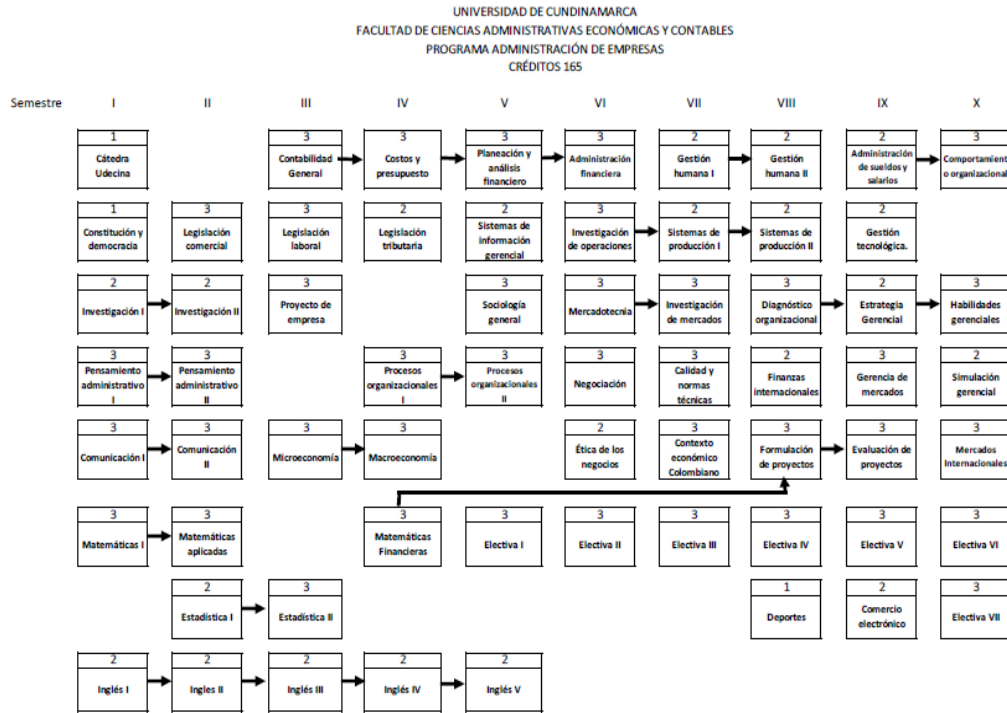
UNIVERSIDAD DE CUNDINAMARCA
FACULTAD DE CIENCIAS ADMINISTRATIVAS ECONÓMICAS Y CONTABLES
PROGRAMA ADMINISTRACIÓN DE EMPRESAS
CRÉDITOS 165

Semestre I II III IV V VI VII VIII IX X

1 Cátedra Udecina
3 Contabilidad General
3 Costos y presupuesto
3 Planeación y análisis financiero
3 Administración financiera
2 Gestión humana I
2 Gestión humana II
2 Administración de sueldos y salarios
3 Comportamiento organizacional

1 Constitución y democracia
3 Legislación comercial
3 Legislación laboral
2 Legislación tributaria
2 Sistemas de información gerencial
3 Investigación de operaciones
2 Sistemas de producción I
2 Sistemas de producción II
2 Gestión tecnológica.

2 Investigación I
2 Investigación II
3 Proyecto de empresa
3 Sociología general
3 Mercadotecnia
3 Investigación de mercados
3 Diagnóstico organizacional
2 Estrategia Gerencial
3 Habilidades gerenciales

3 Pensamiento administrativo I
3 Pensamiento administrativo II
3 Procesos organizacionales I
3 Procesos organizacionales II
3 Negociación
3 Calidad y normas técnicas
2 Finanzas internacionales
3 Gerencia de mercados
2 Simulación gerencial

3 Comunicación I
3 Comunicación II
3 Microeconomía
3 Macroeconomía
2 Ética de los negocios
3 Contexto económico Colombiano
3 Formulación de proyectos
3 Evaluación de proyectos
3 Mercados Internacionales

3 Matemáticas I
3 Matemáticas aplicadas
3 Matemáticas Financieras
3 Electiva I
3 Electiva II
3 Electiva III
3 Electiva IV
3 Electiva V
3 Electiva VI

2 Estadística I
3 Estadística II
1 Deportes
2 Comercio electrónico
3 Electiva VII

2 Inglés I
2 Ingles II
2 Inglés III
2 Inglés IV
2 Inglés V